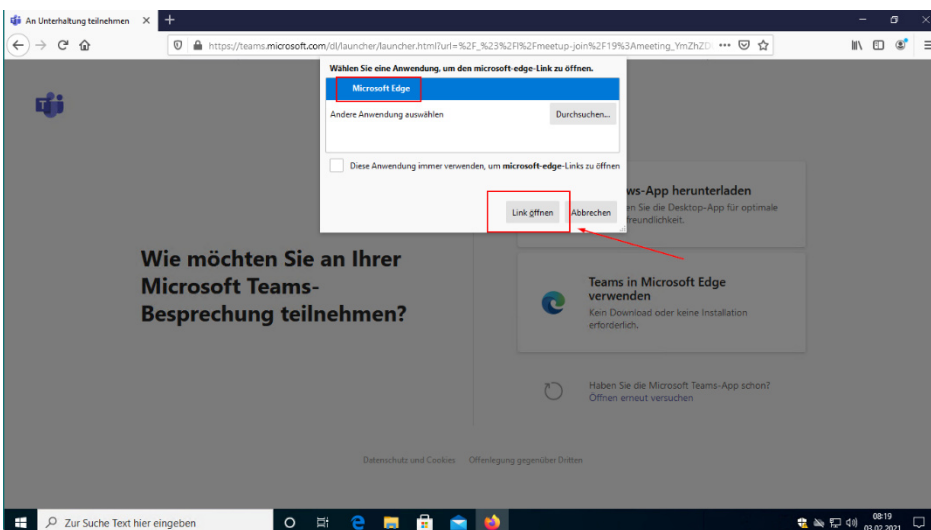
An Unterhaltung teilnehmen ×

https://teams.microsoft.com/dl/launcher/launcher.html?url=%2F_%23%2Fl%2Fmeetup-join%2F19%3Ameeting_YmZhZD

Wählen Sie eine Anwendung, um den microsoft-edge-Link zu öffnen.

Microsoft Edge

Andere Anwendung auswählen

Durchsuchen...

Diese Anwendung immer verwenden, um microsoft-edge-Links zu öffnen

Link öffnen

Abbrechen

ws-App herunterladen

n Sie die Desktop-App für optimale freundlichkeit.

Wie möchten Sie an Ihrer Microsoft Teams-Besprechung teilnehmen?

Teams in Microsoft Edge verwenden

Kein Download oder keine Installation erforderlich.

Haben Sie die Microsoft Teams-App schon?

Öffnen erneut versuchen

Datenschutz und Cookies   Offenlegung gegenüber Dritten

Zur Suche Text hier eingeben

08:19
03.02.2021